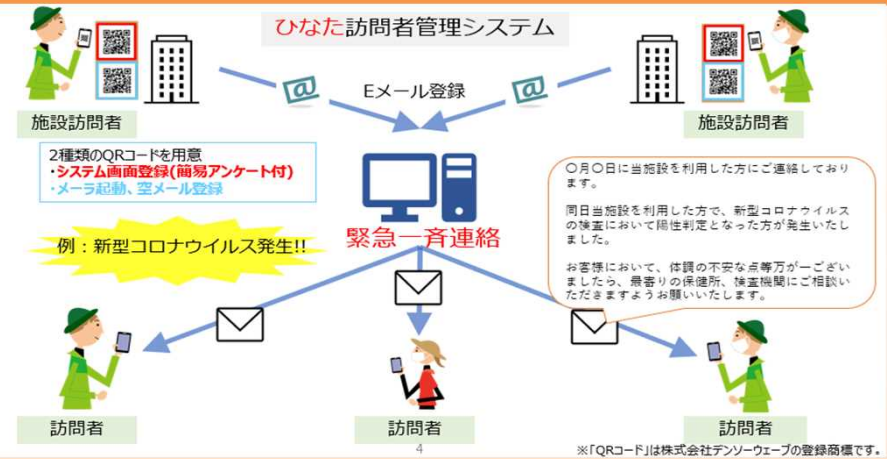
ひなた訪問者管理システム

施設訪問者

Eメール登録

施設訪問者

2種類のQRコードを用意
・システム画面登録(簡易アンケート付)
・メーラ起動、空メール登録

例：新型コロナウイルス発生!!

緊急一斉連絡

〇月〇日に当施設を利用した方にご連絡しております。

同日当施設を利用した方で、新型コロナウイルスの検査において陽性判定となった方が発生いたしました。

お客様において、体調の不安な点等万が一ございましたら、最寄りの保健所、検査機関にご相談いただきますようお願いいたします。

訪問者

訪問者

訪問者

4

※「QRコード」は株式会社デンソーウェーブの登録商標です。